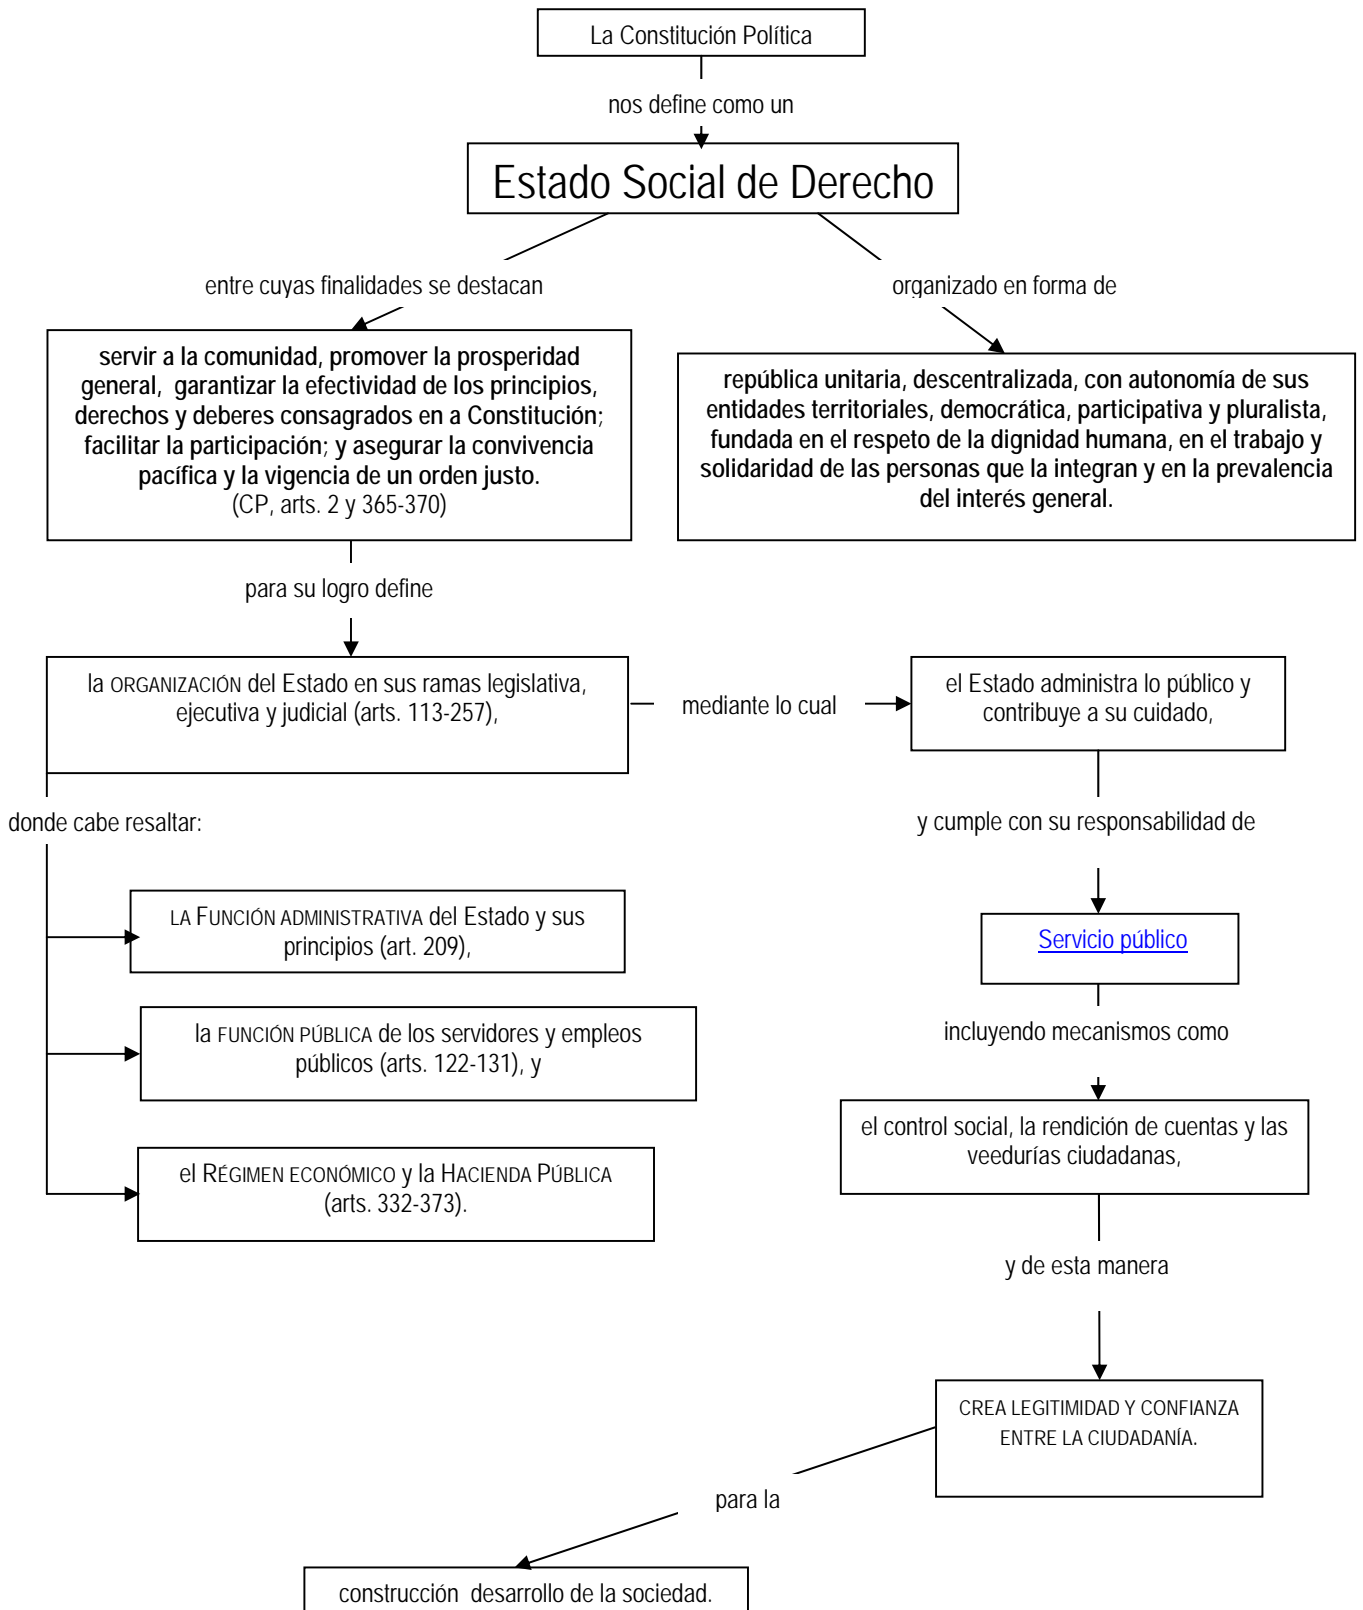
La Constitución Política

nos define como un

Estado Social de Derecho

entre cuyas finalidades se destacan

organizado en forma de

**servir a la comunidad, promover la prosperidad general, garantizar la efectividad de los principios, derechos y deberes consagrados en a Constitución; facilitar la participación; y asegurar la convivencia pacífica y la vigencia de un orden justo.** (CP, arts. 2 y 365-370)

**república unitaria, descentralizada, con autonomía de sus entidades territoriales, democrática, participativa y pluralista, fundada en el respeto de la dignidad humana, en el trabajo y solidaridad de las personas que la integran y en la prevalencia del interés general.**

para su logro define

la ORGANIZACIÓN del Estado en sus ramas legislativa, ejecutiva y judicial (arts. 113-257),

mediante lo cual

el Estado administra lo público y contribuye a su cuidado,

donde cabe resaltar:

y cumple con su responsabilidad de

LA FUNCIÓN ADMINISTRATIVA del Estado y sus principios (art. 209),

Servicio público

la FUNCIÓN PÚBLICA de los servidores y empleos públicos (arts. 122-131), y

incluyendo mecanismos como

el control social, la rendición de cuentas y las veedurías ciudadanas,

el RÉGIMEN ECONÓMICO y la HACIENDA PÚBLICA (arts. 332-373).

y de esta manera

CREA LEGITIMIDAD Y CONFIANZA ENTRE LA CIUDADANÍA.

para la

construcción desarrollo de la sociedad.